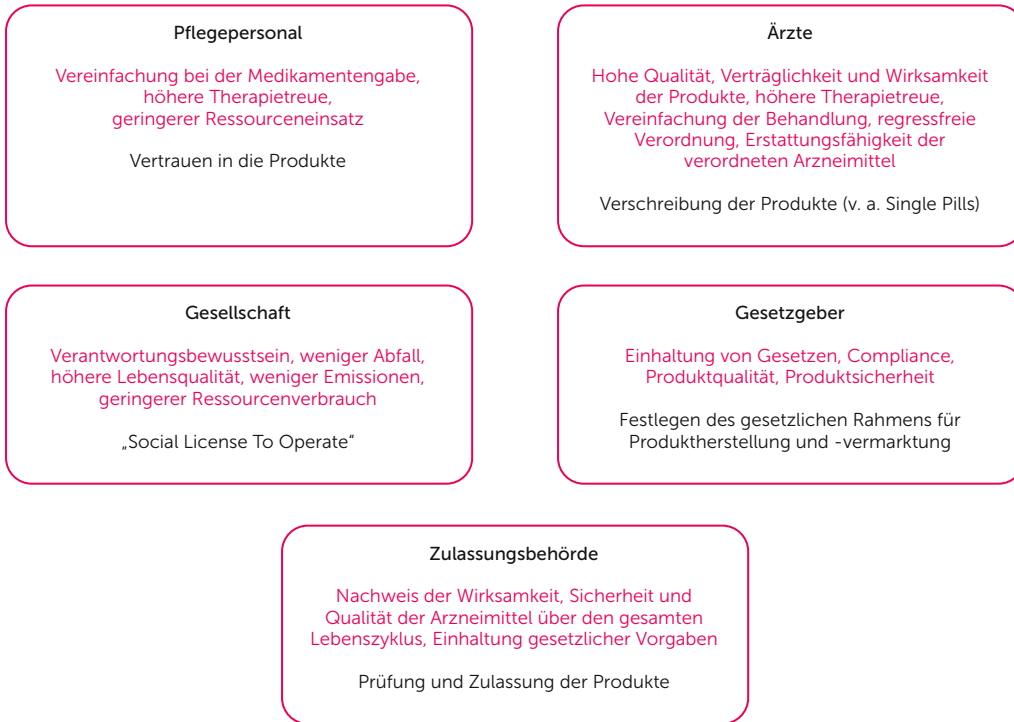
Pflegepersonal

Vereinfachung bei der Medikamentengabe, höhere Therapietreue, geringerer Ressourceneinsatz

Vertrauen in die Produkte

Ärzte

Hohe Qualität, Verträglichkeit und Wirksamkeit der Produkte, höhere Therapietreue, Vereinfachung der Behandlung, regressfreie Verordnung, Erstattungsfähigkeit der verordneten Arzneimittel

Verschreibung der Produkte (v. a. Single Pills)

Gesellschaft

Verantwortungsbewusstsein, weniger Abfall, höhere Lebensqualität, weniger Emissionen, geringerer Ressourcenverbrauch

„Social License To Operate"

Gesetzgeber

Einhaltung von Gesetzen, Compliance, Produktqualität, Produktsicherheit

Festlegen des gesetzlichen Rahmens für Produktherstellung und -vermarktung

Zulassungsbehörde

Nachweis der Wirksamkeit, Sicherheit und Qualität der Arzneimittel über den gesamten Lebenszyklus, Einhaltung gesetzlicher Vorgaben

Prüfung und Zulassung der Produkte